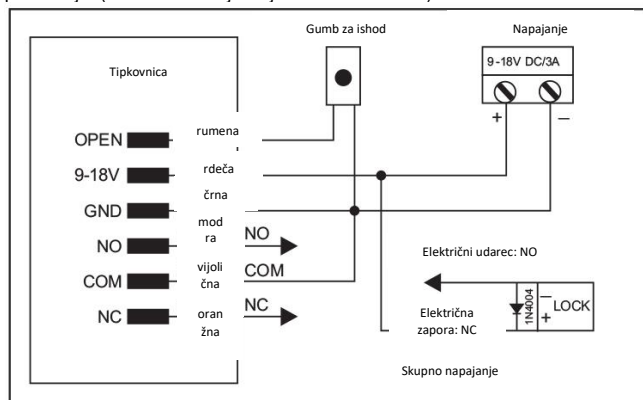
Gumb za ishod

Napajanje

9-18V DC/3A

+

–

Tipkovnica

OPEN

9-18V

GND

NO

COM

NC

rumena

rdeča

črna

modra

vijolična

oranžna

NO

COM

NC

Električni udarec: NO

Električna zapora: NC

1N4004

–

+

LOCK

Skupno napajanje